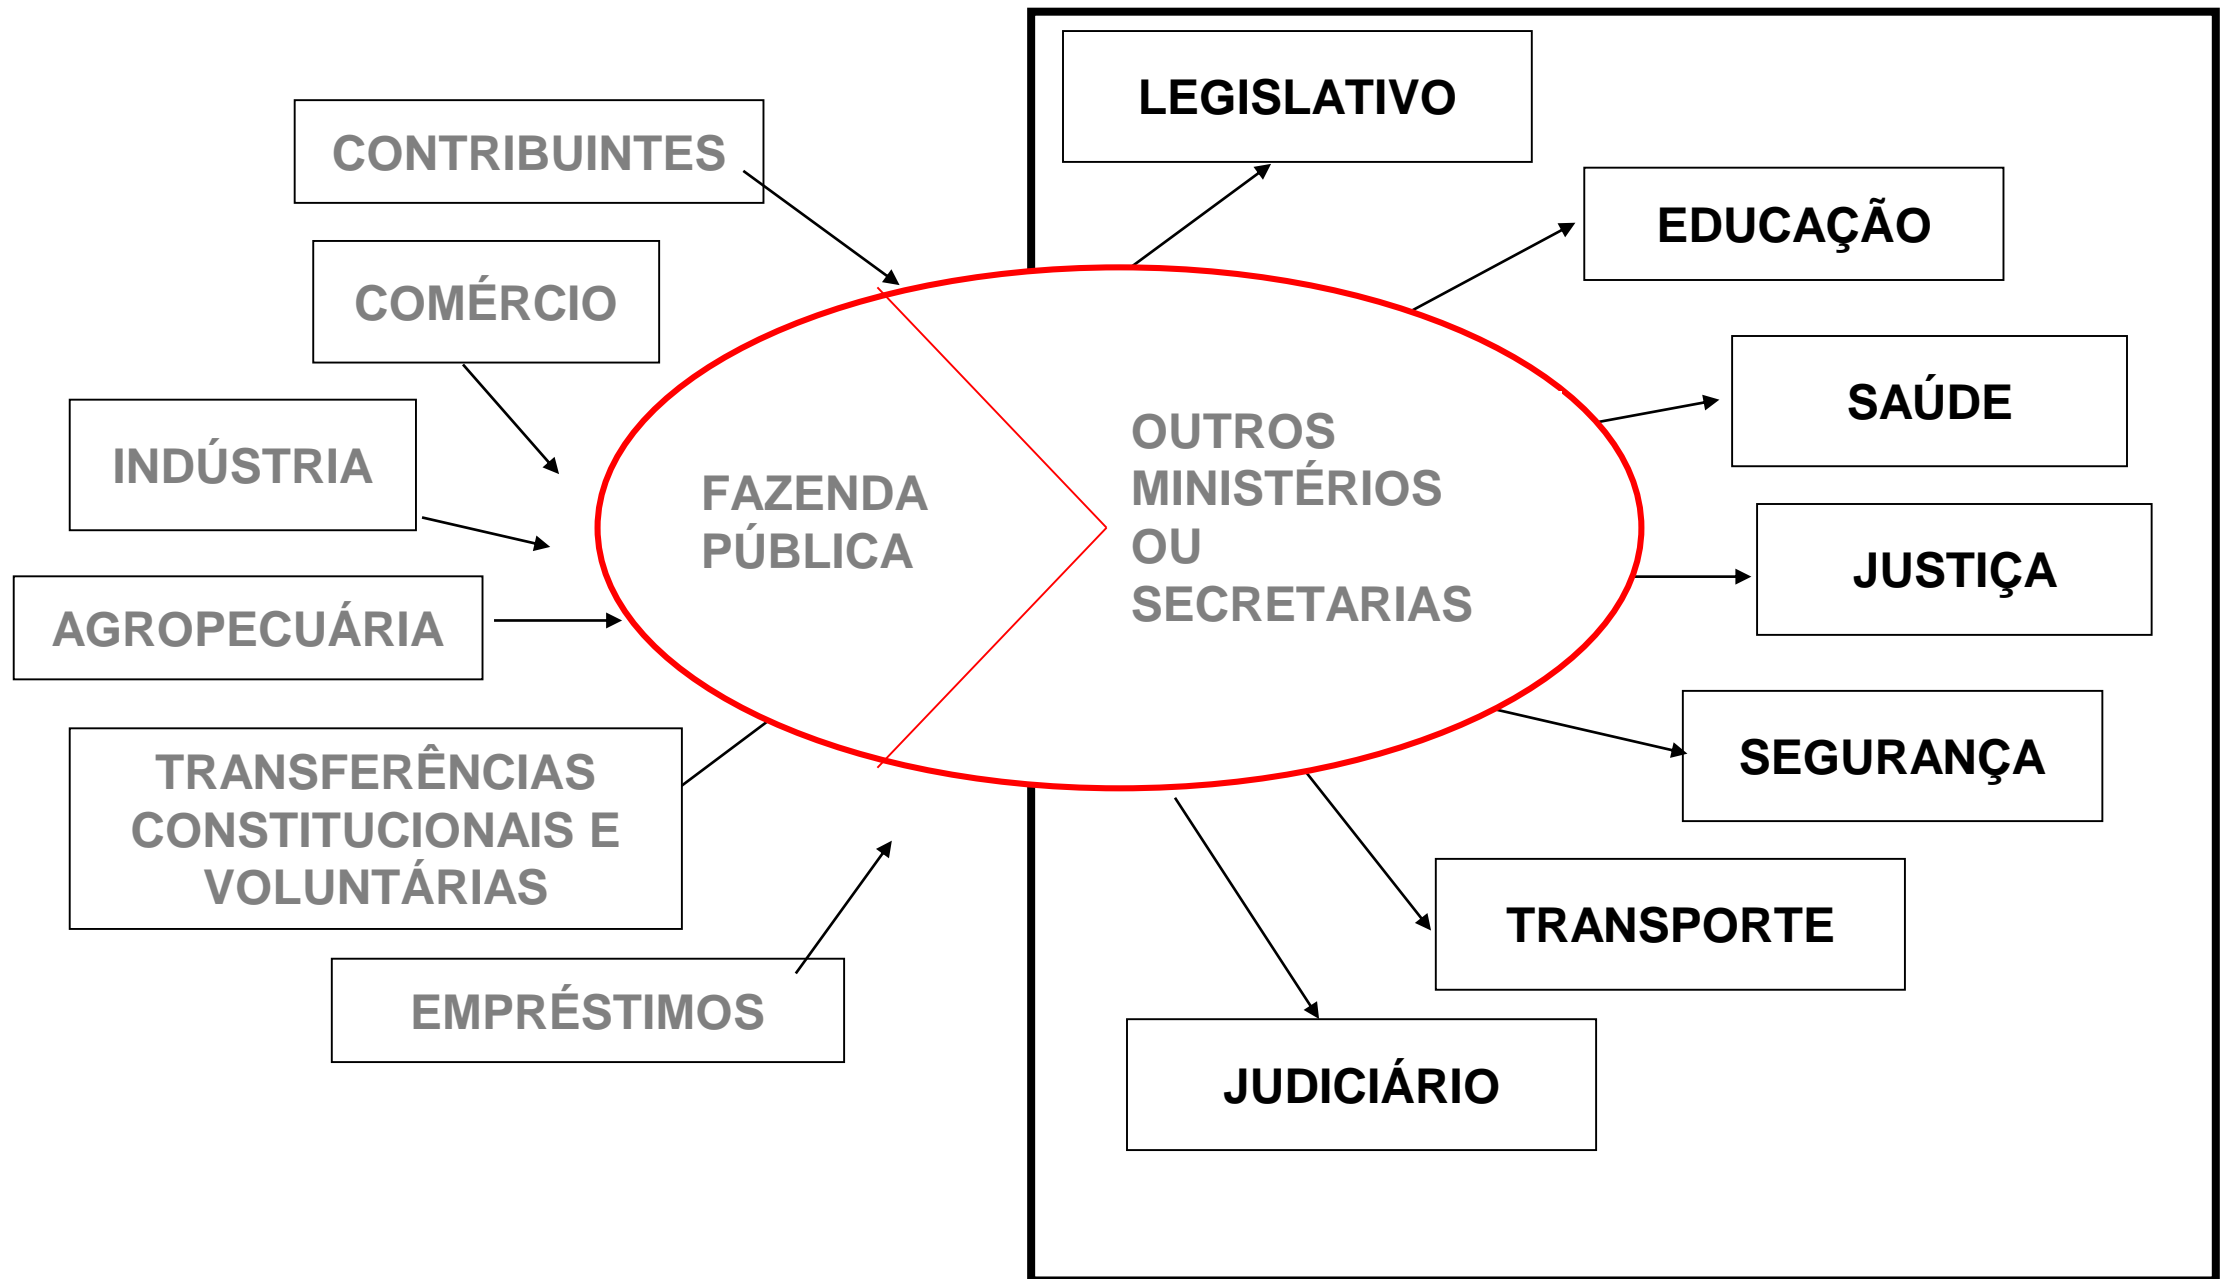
CONTRIBUINTES

COMÉRCIO

INDÚSTRIA

AGROPECUÁRIA

TRANSFERÊNCIAS CONSTITUCIONAIS E VOLUNTÁRIAS

EMPRÉSTIMOS

FAZENDA PÚBLICA

OUTROS MINISTÉRIOS OU SECRETARIAS

LEGISLATIVO

EDUCAÇÃO

SAÚDE

JUSTIÇA

SEGURANÇA

TRANSPORTE

JUDICIÁRIO